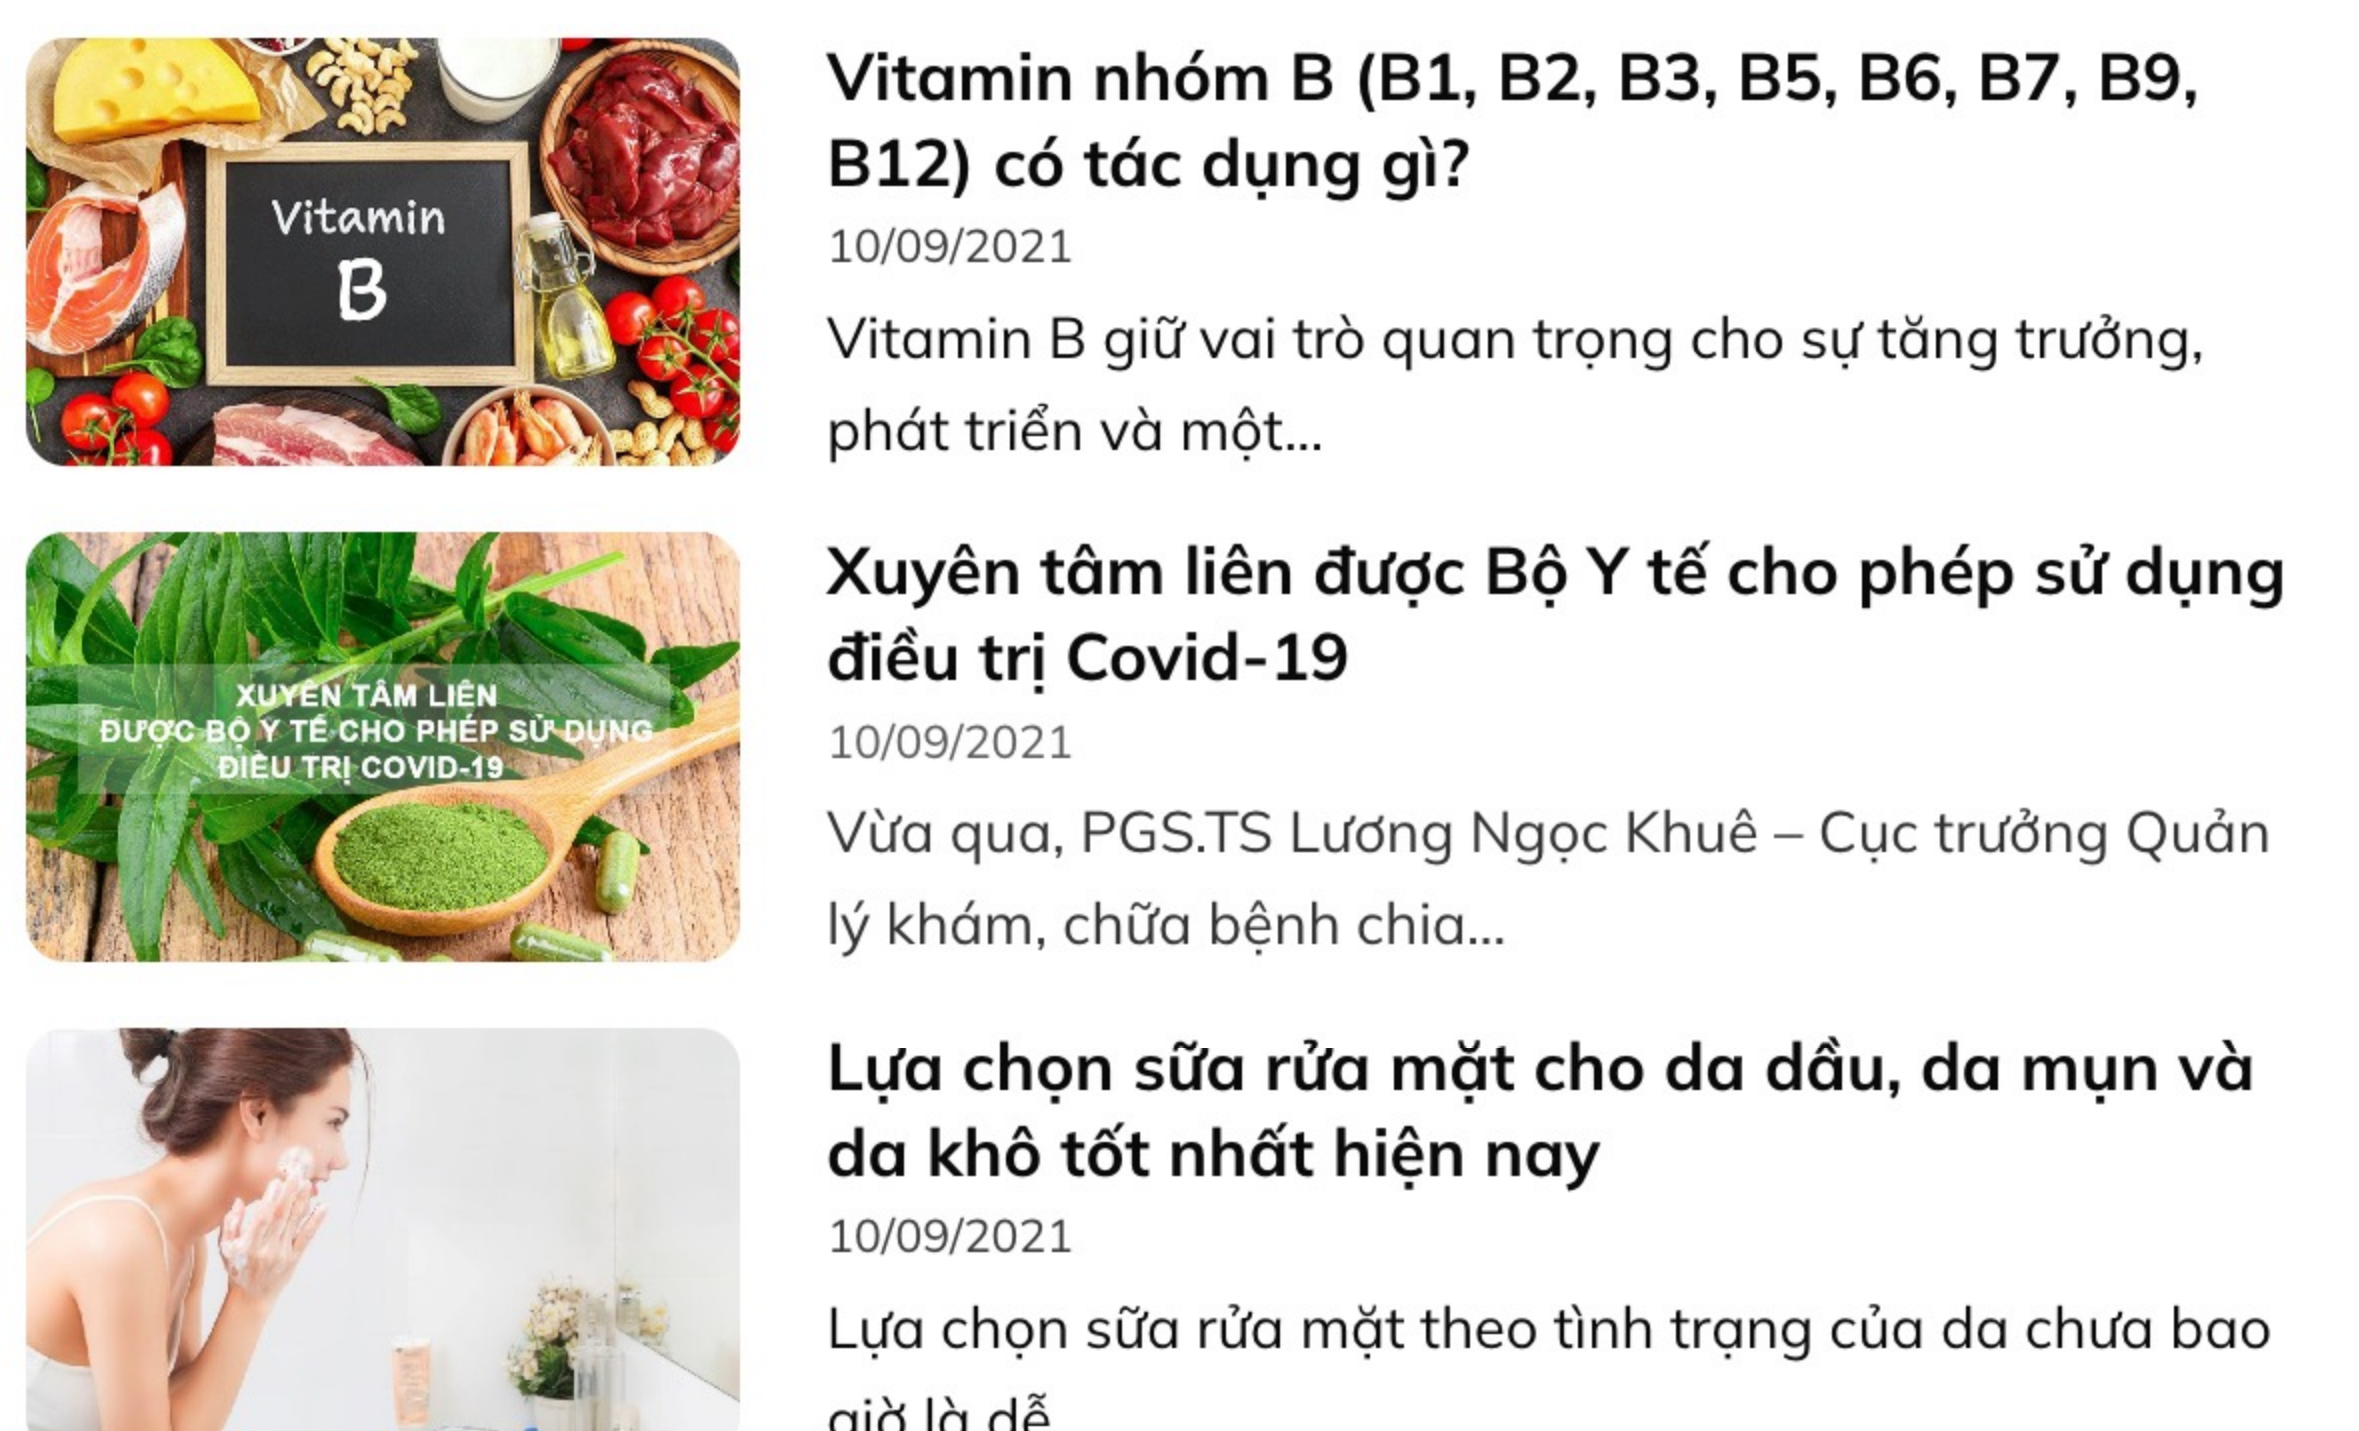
Vitamin B

Vitamin nhóm B (B1, B2, B3, B5, B6, B7, B9, B12) có tác dụng gì?

10/09/2021

Vitamin B giữ vai trò quan trọng cho sự tăng trưởng, phát triển và một...

XUYÊN TÂM LIÊN
ĐƯỢC BỘ Y TẾ CHO PHÉP SỬ DỤNG
ĐIỀU TRỊ COVID-19

Xuyên tâm liên được Bộ Y tế cho phép sử dụng điều trị Covid-19

10/09/2021

Vừa qua, PGS.TS Lương Ngọc Khuê – Cục trưởng Quản lý khám, chữa bệnh chia...

Lựa chọn sữa rửa mặt cho da dầu, da mụn và da khô tốt nhất hiện nay

10/09/2021

Lựa chọn sữa rửa mặt theo tình trạng của da chưa bao giờ là dễ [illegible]